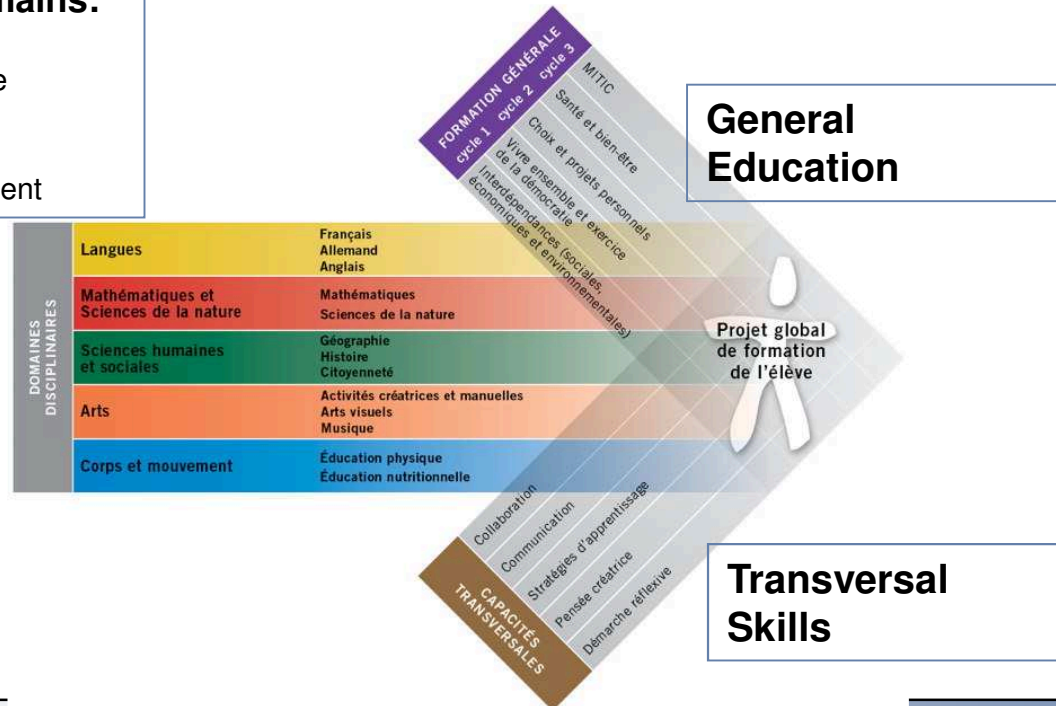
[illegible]ains:

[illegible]e

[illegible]ent

FORMATION GÉNÉRALE
cycle 1 cycle 2 cycle 3

MITIC
Santé et bien-être
Choix et projets personnels
Vivre ensemble et exercice de la démocratie
Interdépendances (sociales, économiques et environnementales)

General Education

DOMAINES DISCIPLINAIRES

| | |
|---|---|
| Langues | Français Allemand Anglais |
| Mathématiques et Sciences de la nature | Mathématiques Sciences de la nature |
| Sciences humaines et sociales | Géographie Histoire Citoyenneté |
| Arts | Activités créatrices et manuelles Arts visuels Musique |
| Corps et mouvement | Éducation physique Éducation nutritionnelle |

Projet global de formation de l'élève

Collaboration
Communication
Stratégies d'apprentissage
Pensée créatrice
Démarche réflexive

CAPACITÉS TRANSVERSALES

Transversal Skills